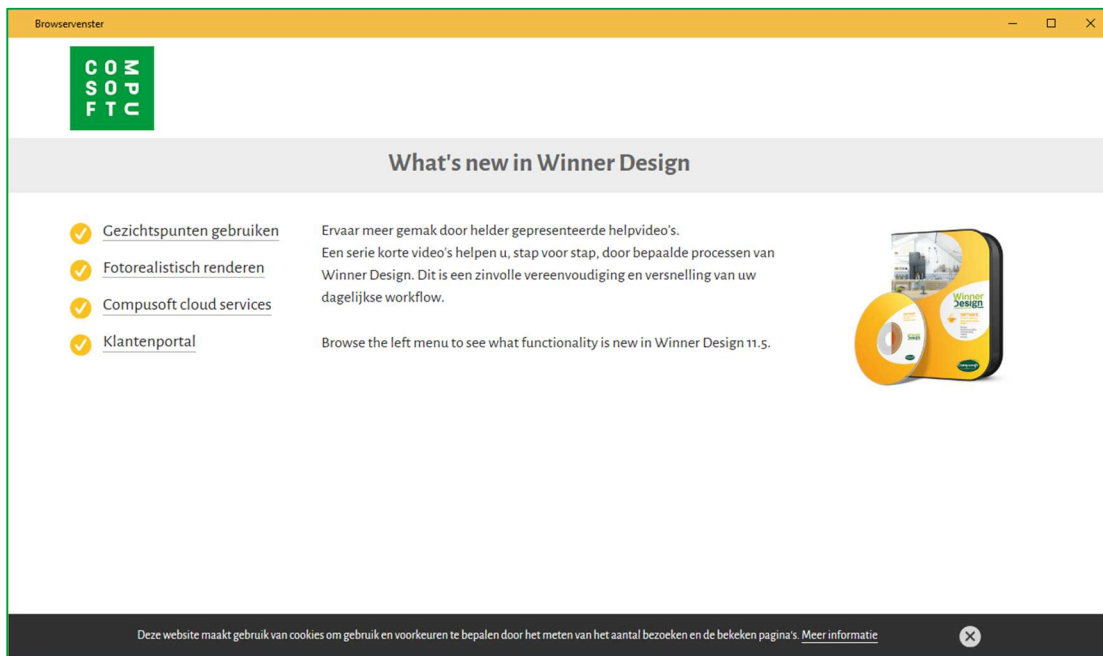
Browservenster

COM
SOP
FTC

What's new in Winner Design

Gezichtspunten gebruiken

Fotorealistisch renderen

Compusoft cloud services

Klantenportal

Ervaar meer gemak door helder gepresenteerde helpvideo's.
Een serie korte video's helpen u, stap voor stap, door bepaalde processen van Winner Design. Dit is een zinvolle vereenvoudiging en versnelling van uw dagelijkse workflow.

Browse the left menu to see what functionality is new in Winner Design 11.5.

Winner Design

Deze website maakt gebruik van cookies om gebruik en voorkeuren te bepalen door het meten van het aantal bezoeken en de bekeken pagina's. Meer informatie